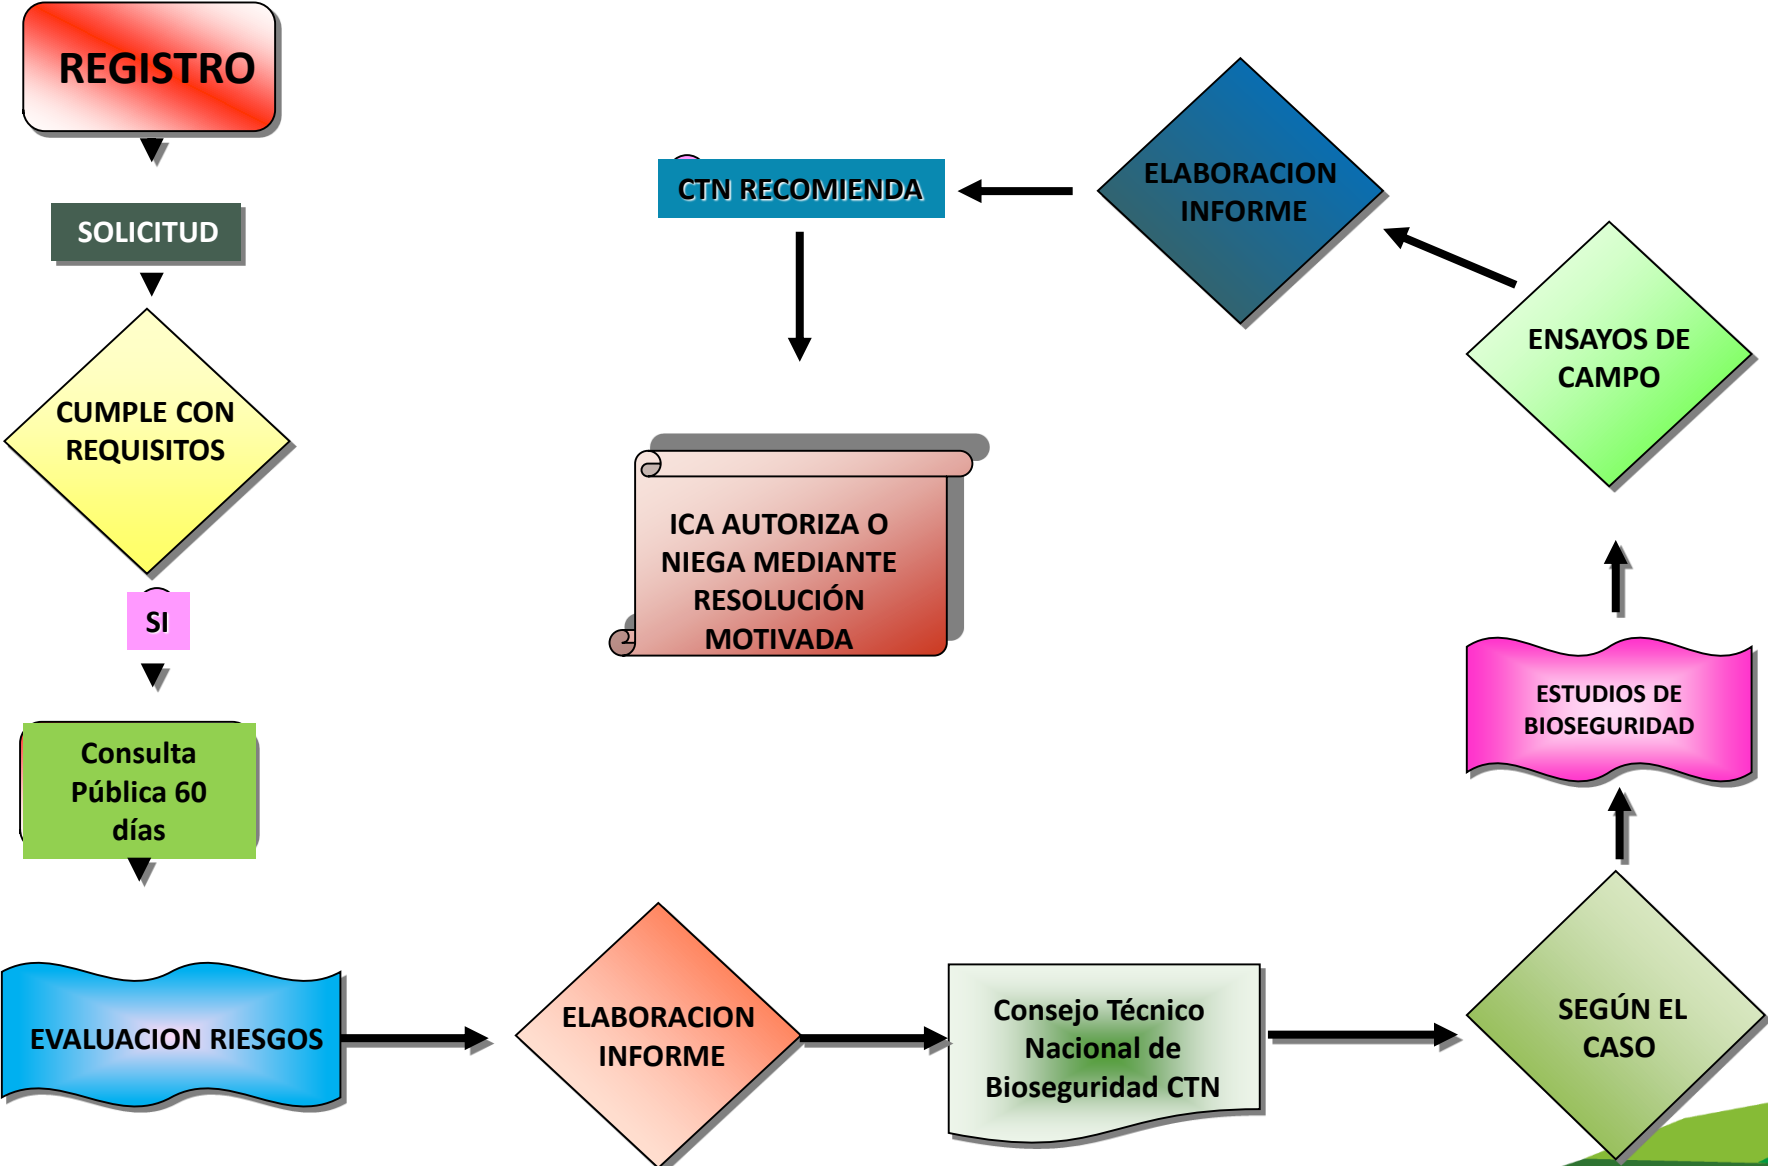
REGISTRO

SOLICITUD

CUMPLE CON REQUISITOS

SI

Consulta Pública 60 días

EVALUACION RIESGOS

ELABORACION INFORME

Consejo Técnico Nacional de Bioseguridad CTN

SEGÚN EL CASO

ESTUDIOS DE BIOSEGURIDAD

ENSAYOS DE CAMPO

ELABORACION INFORME

CTN RECOMIENDA

ICA AUTORIZA O NIEGA MEDIANTE RESOLUCIÓN MOTIVADA